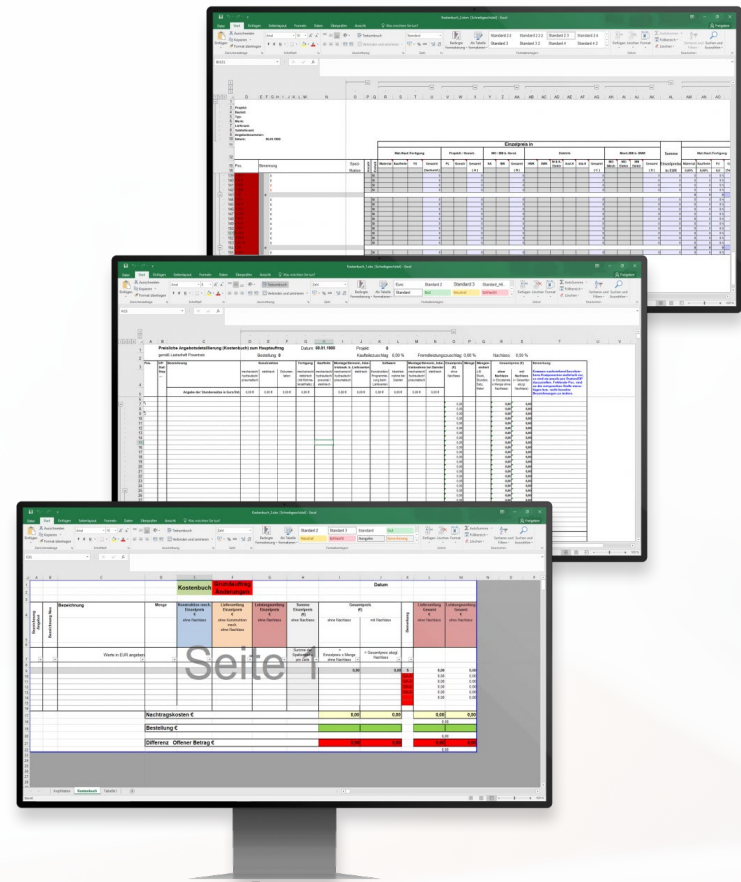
Kostenbuch

Bezeichnung

Menge

Datum

Gesamtpreis

ohne Nachlass

mit Nachlass

Werte in EUR angeben

Seite 1

Nachtragskosten €

0,00

Bestellung €

Differenz Offener Betrag €

Kostenbuch

Einzelpreis in

Preisliche Angebotsbearbeitung (Kostenbuch) zum Hauptauftrag

Datum: 00.01.1900

Projekt:

Bestellung: B

Kaufaufschlag: 0,00 %

Nachlass: 0,00 %

Angabe der Stundensätze in Euro/Std

0,00 €

Projekt:
Bauteil:
Ort:
Werk:
Leitfunktion:
Datum: 00.01.1900

Pos.

Bezeichnung